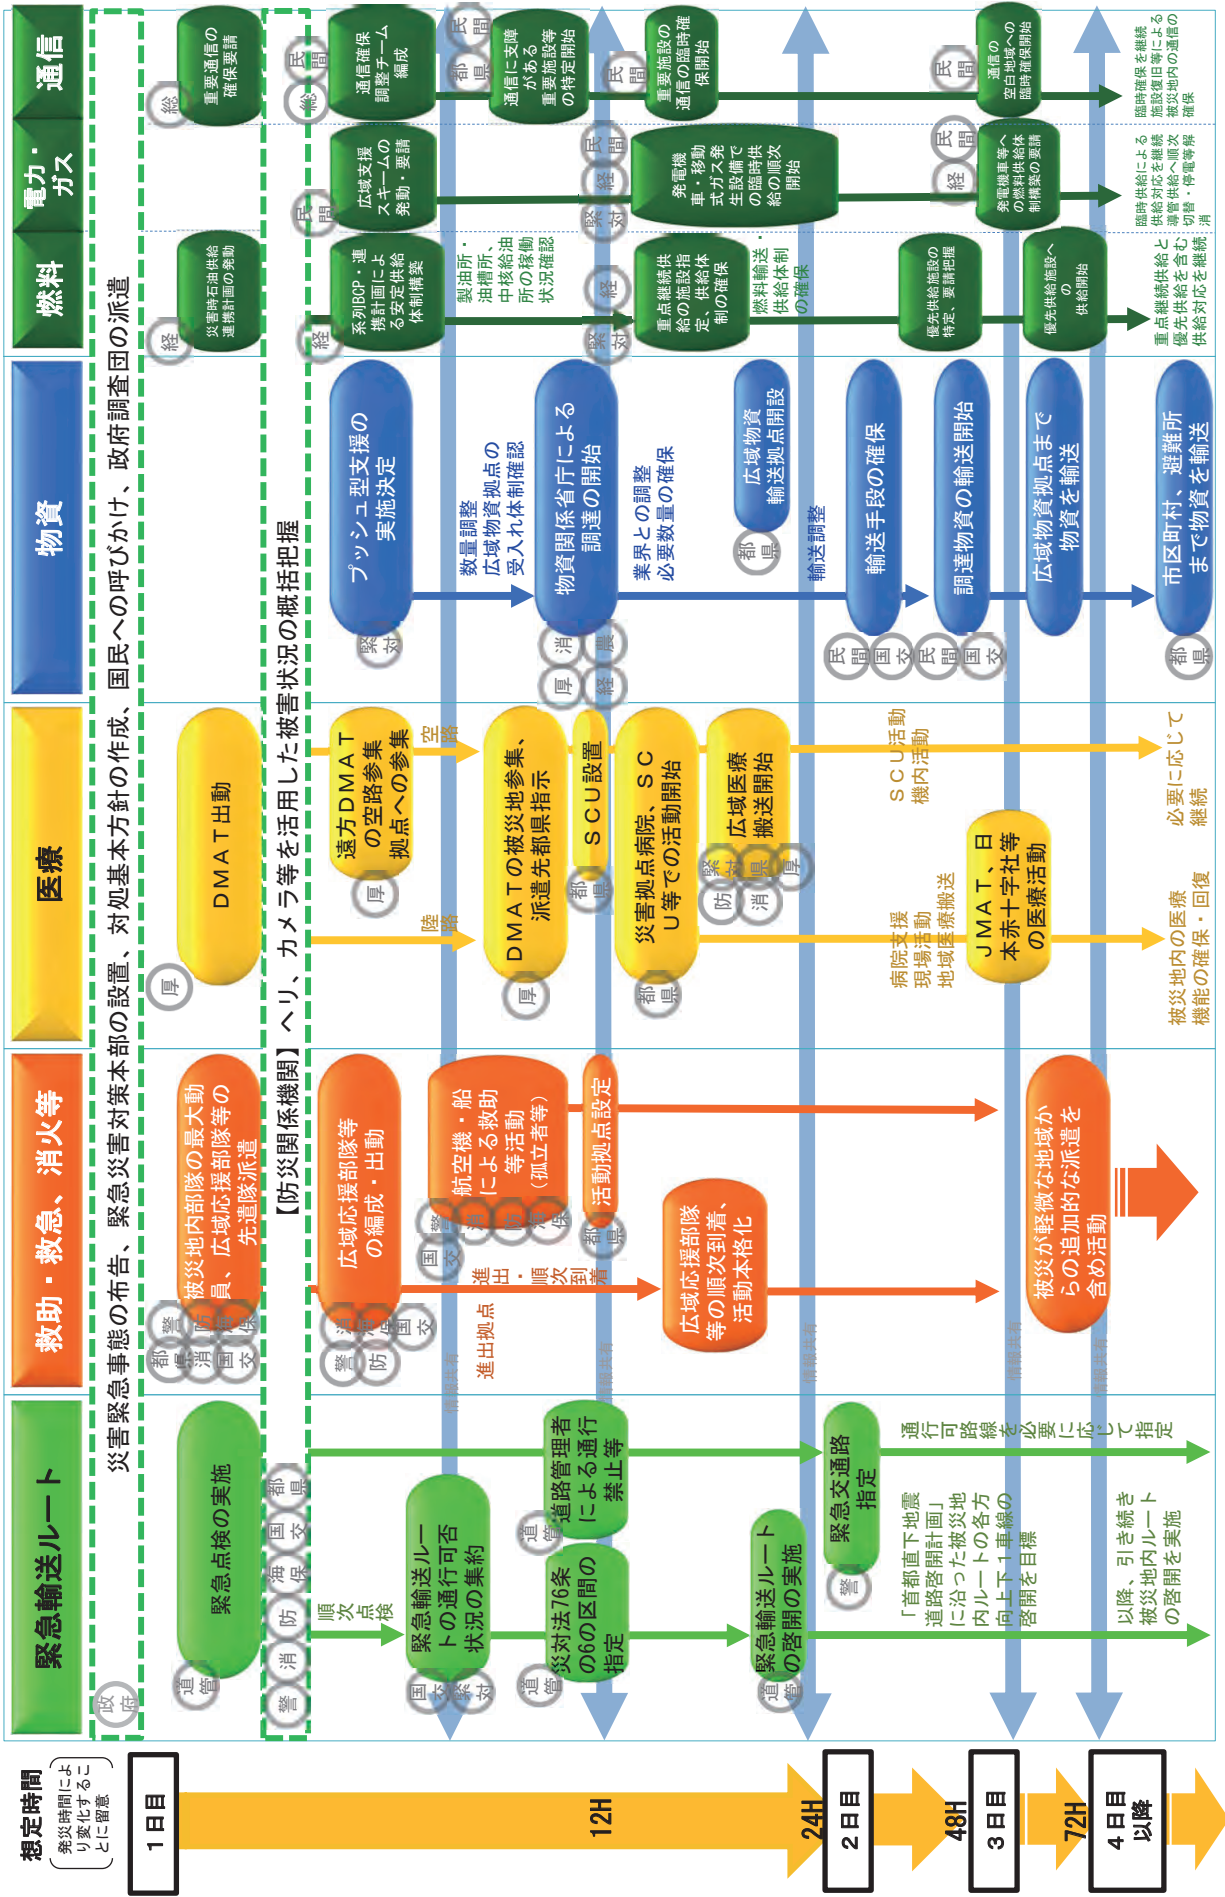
緊急輸送ルート
救助・救急、消火等
医療
物資
燃料
電力・ガス
通信

災害緊急事態の布告、緊急災害対策本部の設置、対処基本方針の作成、国民への呼びかけ、政府調査団の派遣

政府

【防災関係機関】ヘリ、カメラ等を活用した被害状況の概括把握

道管 緊急点検の実施
都県 国交 海保 防 消 警
順次点検
緊急輸送ルートの通行可否状況の集約
国交 警 対
道管 道路管理者による通行禁止等
道管 災対法76条の6の区間の指定
道管 緊急輸送ルートの啓開の実施
警 緊急交通路指定
通行可能路線を必要に応じて指定
「首都直下地震道路啓開計画」に沿った被災地内ルートの各方向上下1車線の啓開を目標
以降、引き続き被災地内ルートの啓開を実施

都県 消 国交 警 防 海保 被災地内部隊の最大動員、広域応援部隊等の先遣隊派遣
警 消 海保 防 国交 広域応援部隊等の編成・出動
進出拠点
進出・順次到着
国交 警 消 防 海保 航空機・船による救助等活動（孤立者等）
都県 活動拠点設定
広域応援部隊等の順次到着、活動本格化
被災が軽微な地域からの追加的な派遣を含め活動

厚 DMAT出動
厚 遠方DMATの空路参集拠点への参集
空路
陸路
厚 DMATの被災地参集、派遣先都県指示
都県 SCU設置
都県 災害拠点病院、SCU等での活動開始
緊対 都県 厚 防 消 広域医療搬送開始
SCU活動
機内活動
病院支援
現場活動
地域医療搬送
JMAT、日本赤十字社等の医療活動
必要に応じて継続
被災地内の医療機能の確保・回復

緊対 プッシュ型支援の実施決定
数量調整
広域物資拠点の受入れ体制確認
消 農 厚 経 物資関係省庁による調達の開始
業界との調整
必要数量の確保
都県 広域物資輸送拠点開設
輸送調整
民間 国交 輸送手段の確保
民間 国交 調達物資の輸送開始
広域物資拠点まで物資を輸送
都県 市区町村、避難所まで物資を輸送

経 災害時石油供給連携計画の発動
経 系列BCP・連携計画による安定供給体制構築
製油所・油槽所、中核給油所の稼働状況確認
緊対 経 重点継続供給の施設指定、供給体制の確保
燃料輸送・供給体制の確保
優先供給施設の特定、要請把握
優先供給施設への供給開始
重点継続供給と優先供給を含む供給対応を継続

民間 広域支援スキームの発動・要請
緊対 経 民間 発電機車・移動式ガス発生設備での臨時供給の順次開始
経 民間 発電機車等への燃料供給の制構築の要請
臨時供給による供給対応を継続、導管供給へ順次切替・停電解消

総 重要通信の確保要請
総 民間 通信確保調整チーム編成
都県 民間 通信に支障がある重要施設等の特定開始
民間 重要施設の通信の臨時確保開始
民間 通信の空白地域への臨時確保開始
臨時確保、施設復旧等による被災地内の通信の確保

想定時間
（発災時間により変化することに留意）
1日目
12H
24H
2日目
48H
3日目
72H
4日目以降